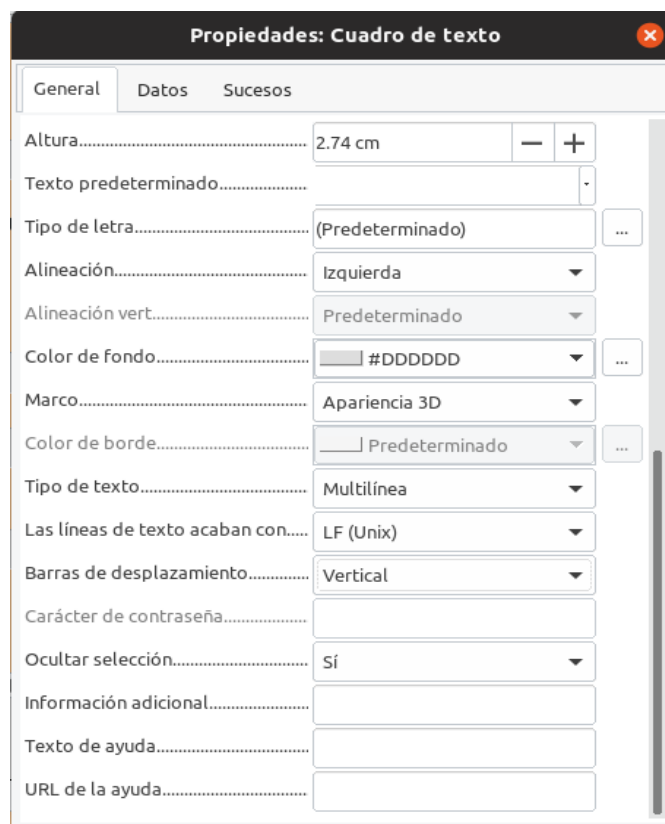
Propiedades: Cuadro de texto

General Datos Sucesos

Altura.......................................... 2.74 cm − +

Texto predeterminado....................

Tipo de letra.................................. (Predeterminado) ...

Alineación..................................... Izquierda

Alineación vert.............................. Predeterminado

Color de fondo............................... #DDDDDD ...

Marco............................................ Apariencia 3D

Color de borde............................... Predeterminado ...

Tipo de texto.................................. Multilínea

Las líneas de texto acaban con..... LF (Unix)

Barras de desplazamiento............. Vertical

Carácter de contraseña..................

Ocultar selección............................ Sí

Información adicional.....................

Texto de ayuda...............................

URL de la ayuda..............................